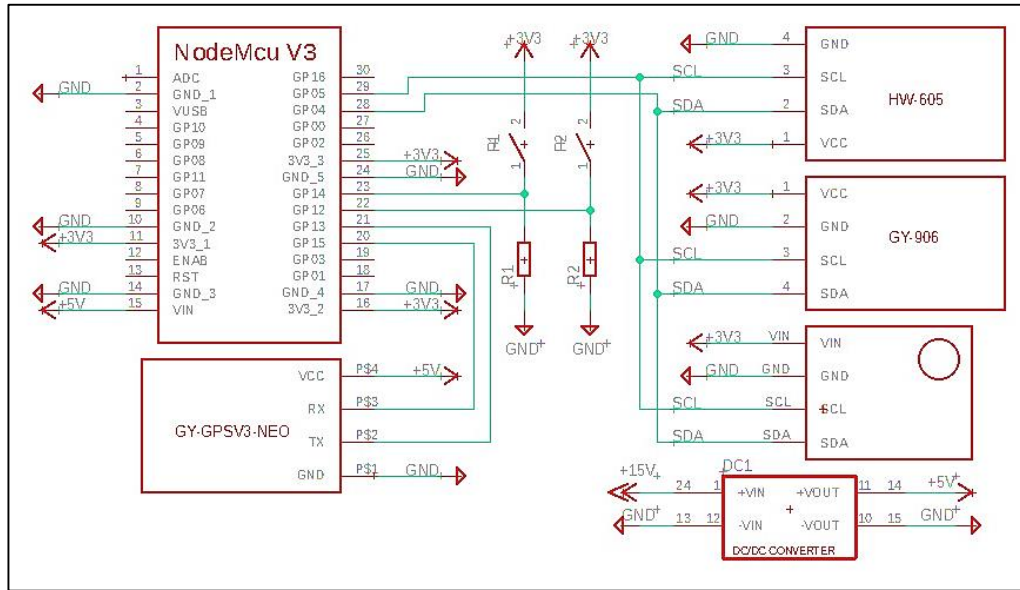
NodeMcu V3

GND
1 ADC
2 GND_1
3 VUSB
4 GP10
5 GP09
6 GP08
7 GP11
8 GP07
9 GP06
GND 10 GND_2
+3V3 11 3V3_1
12 ENAB
13 RST
GND 14 GND_3
+5V 15 VIN

30 GP16
29 GP05
28 GP04
27 GP00
26 GP02
25 3V3_3 +3V3
24 GND_5 GND
23 GP14
22 GP12
21 GP13
20 GP15
19 GP03
18 GP01
17 GND_4 GND
16 3V3_2 +3V3

+3V3
+3V3
R4
R2
R1
R2
GND
GND

GND 4 GND
SCL 3 SCL
SDA 2 SDA
+3V3 1 VCC
HW-605

+3V3 1 VCC
GND 2 GND
SCL 3 SCL
SDA 4 SDA
GY-906

+3V3 VIN VIN
GND GND GND
SCL SCL SCL
SDA SDA SDA

GY-GPSV3-NEO
VCC P$4 +5V
RX P$3
TX P$2
GND P$1 GND

DC1
+15V 24 1 +VIN +VOUT 11 14 +5V
GND 13 12 -VIN -VOUT 10 15 GND
DC/DC CONVERTER